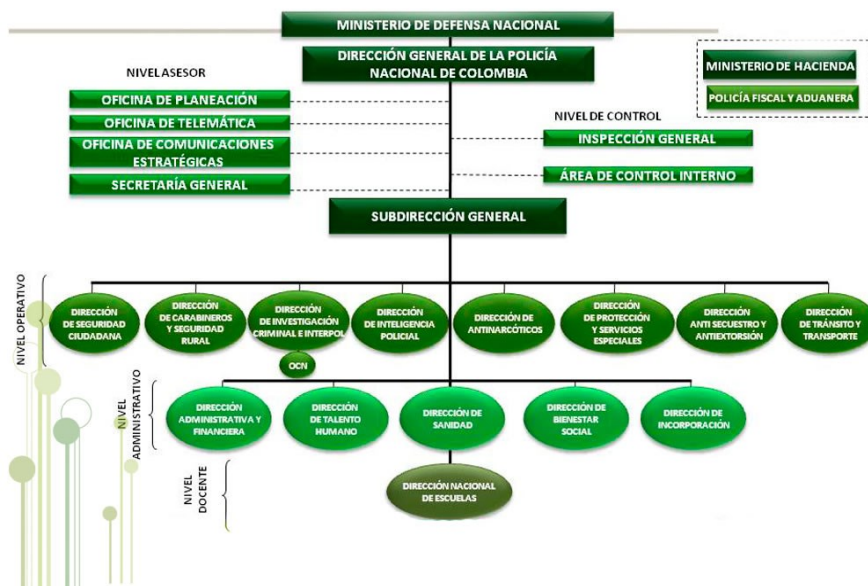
MINISTERIO DE DEFENSA NACIONAL

DIRECCIÓN GENERAL DE LA POLICÍA NACIONAL DE COLOMBIA

MINISTERIO DE HACIENDA

POLICÍA FISCAL Y ADUANERA

NIVEL ASESOR

OFICINA DE PLANEACIÓN

OFICINA DE TELEMÁTICA

OFICINA DE COMUNICACIONES ESTRATÉGICAS

SECRETARÍA GENERAL

NIVEL DE CONTROL

INSPECCIÓN GENERAL

ÁREA DE CONTROL INTERNO

SUBDIRECCIÓN GENERAL

NIVEL OPERATIVO

DIRECCIÓN DE SEGURIDAD CIUDADANA

DIRECCIÓN DE CARABINEROS Y SEGURIDAD RURAL

DIRECCIÓN DE INVESTIGACIÓN CRIMINAL E INTERPOL

OCN

DIRECCIÓN DE INTELIGENCIA POLICIAL

DIRECCIÓN DE ANTINARCÓTICOS

DIRECCIÓN DE PROTECCIÓN Y SERVICIOS ESPECIALES

DIRECCIÓN ANTI SECUESTRO Y ANTIEXTORSIÓN

DIRECCIÓN DE TRÁNSITO Y TRANSPORTE

NIVEL ADMINISTRATIVO

DIRECCIÓN ADMINISTRATIVA Y FINANCIERA

DIRECCIÓN DE TALENTO HUMANO

DIRECCIÓN DE SANIDAD

DIRECCIÓN DE BIENESTAR SOCIAL

DIRECCIÓN DE INCORPORACIÓN

NIVEL DOCENTE

DIRECCIÓN NACIONAL DE ESCUELAS